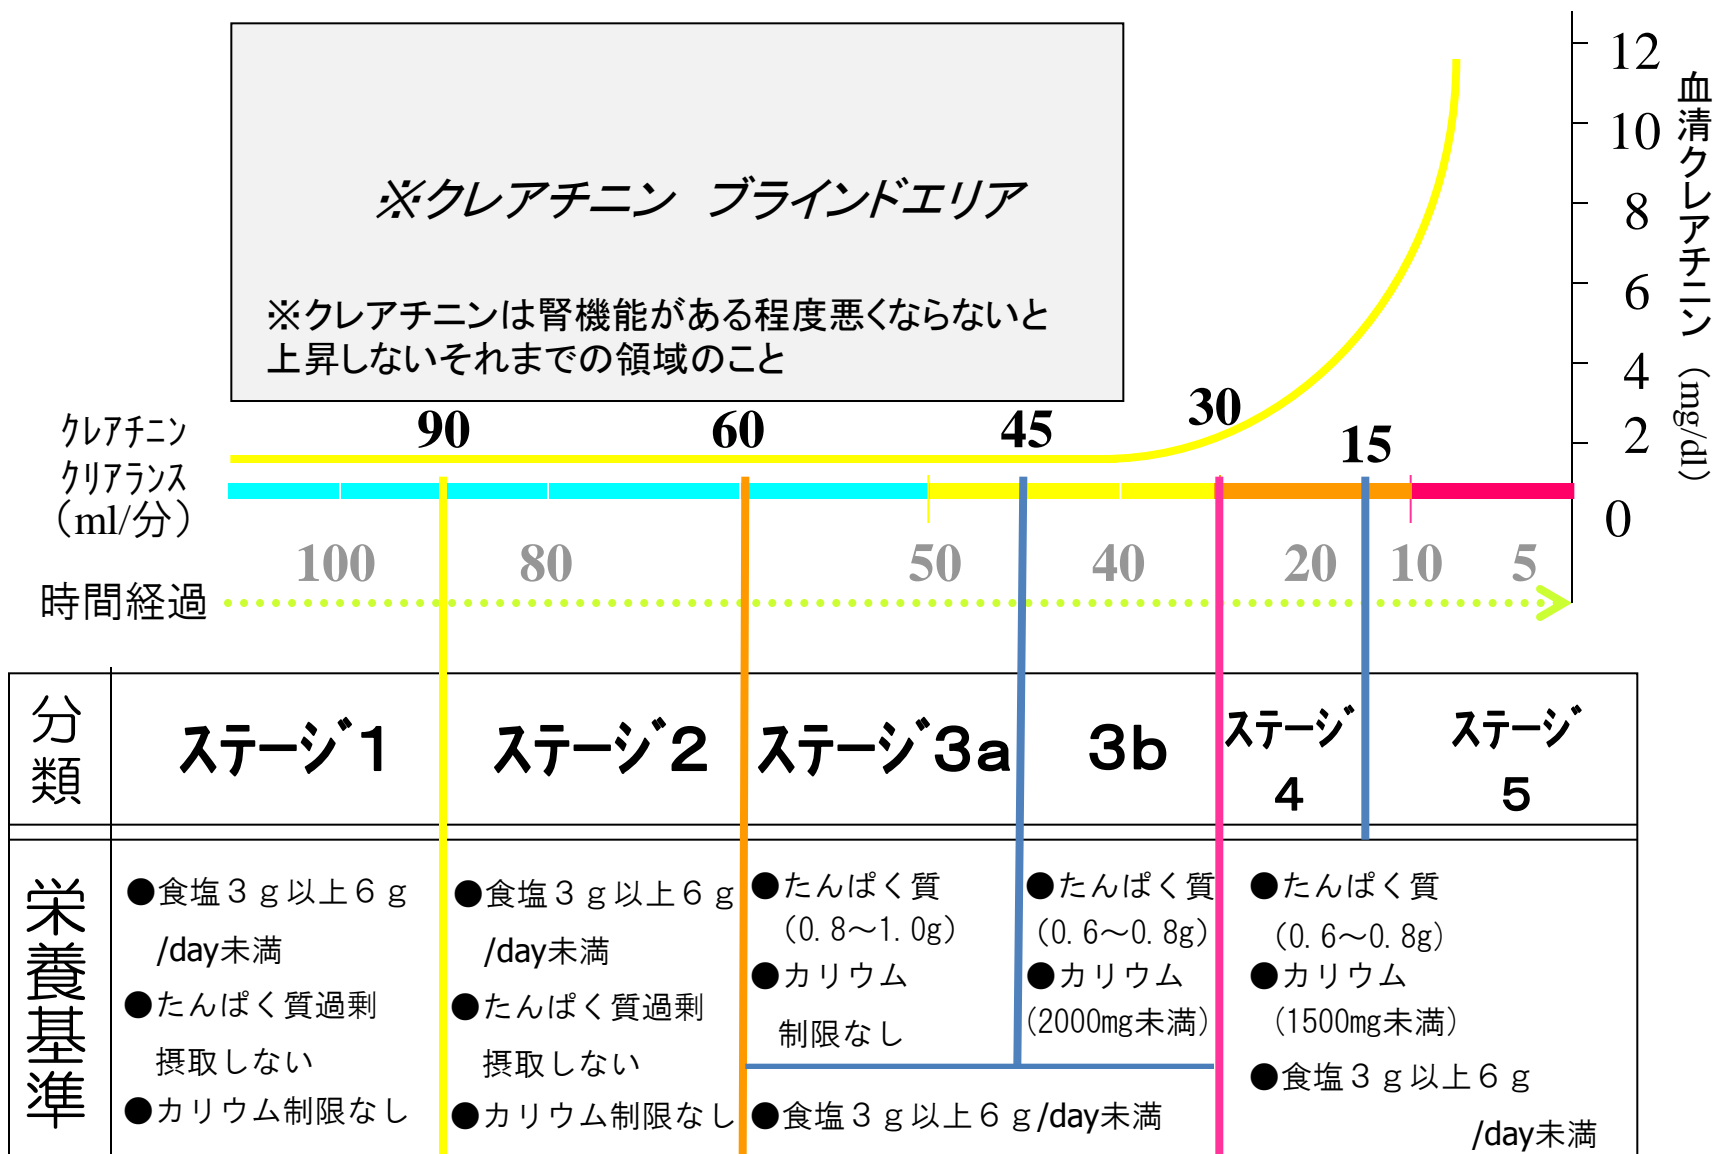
※クレアチニン　ブラインドエリア

※クレアチニンは腎機能がある程度悪くならないと上昇しないそれまでの領域のこと

12
10
8
6
4
2
0
血清クレアチニン（mg/dl）

クレアチニンクリアランス（ml/分）

90　60　45　30　15

100　80　50　40　20　10　5

時間経過

| 分類 | ステージ1 | ステージ2 | ステージ3a | 3b | ステージ4 | ステージ5 |
|---|---|---|---|---|---|---|
| 栄養基準 | ●食塩３ｇ以上６ｇ/day未満 ●たんぱく質過剰摂取しない ●カリウム制限なし | ●食塩３ｇ以上６ｇ/day未満 ●たんぱく質過剰摂取しない ●カリウム制限なし | ●たんぱく質（0.8～1.0g） ●カリウム制限なし | ●たんぱく質（0.6～0.8g） ●カリウム（2000mg未満） | ●たんぱく質（0.6～0.8g） ●カリウム（1500mg未満） ●食塩３ｇ以上６ｇ/day未満 | |

●食塩３ｇ以上６ｇ/day未満